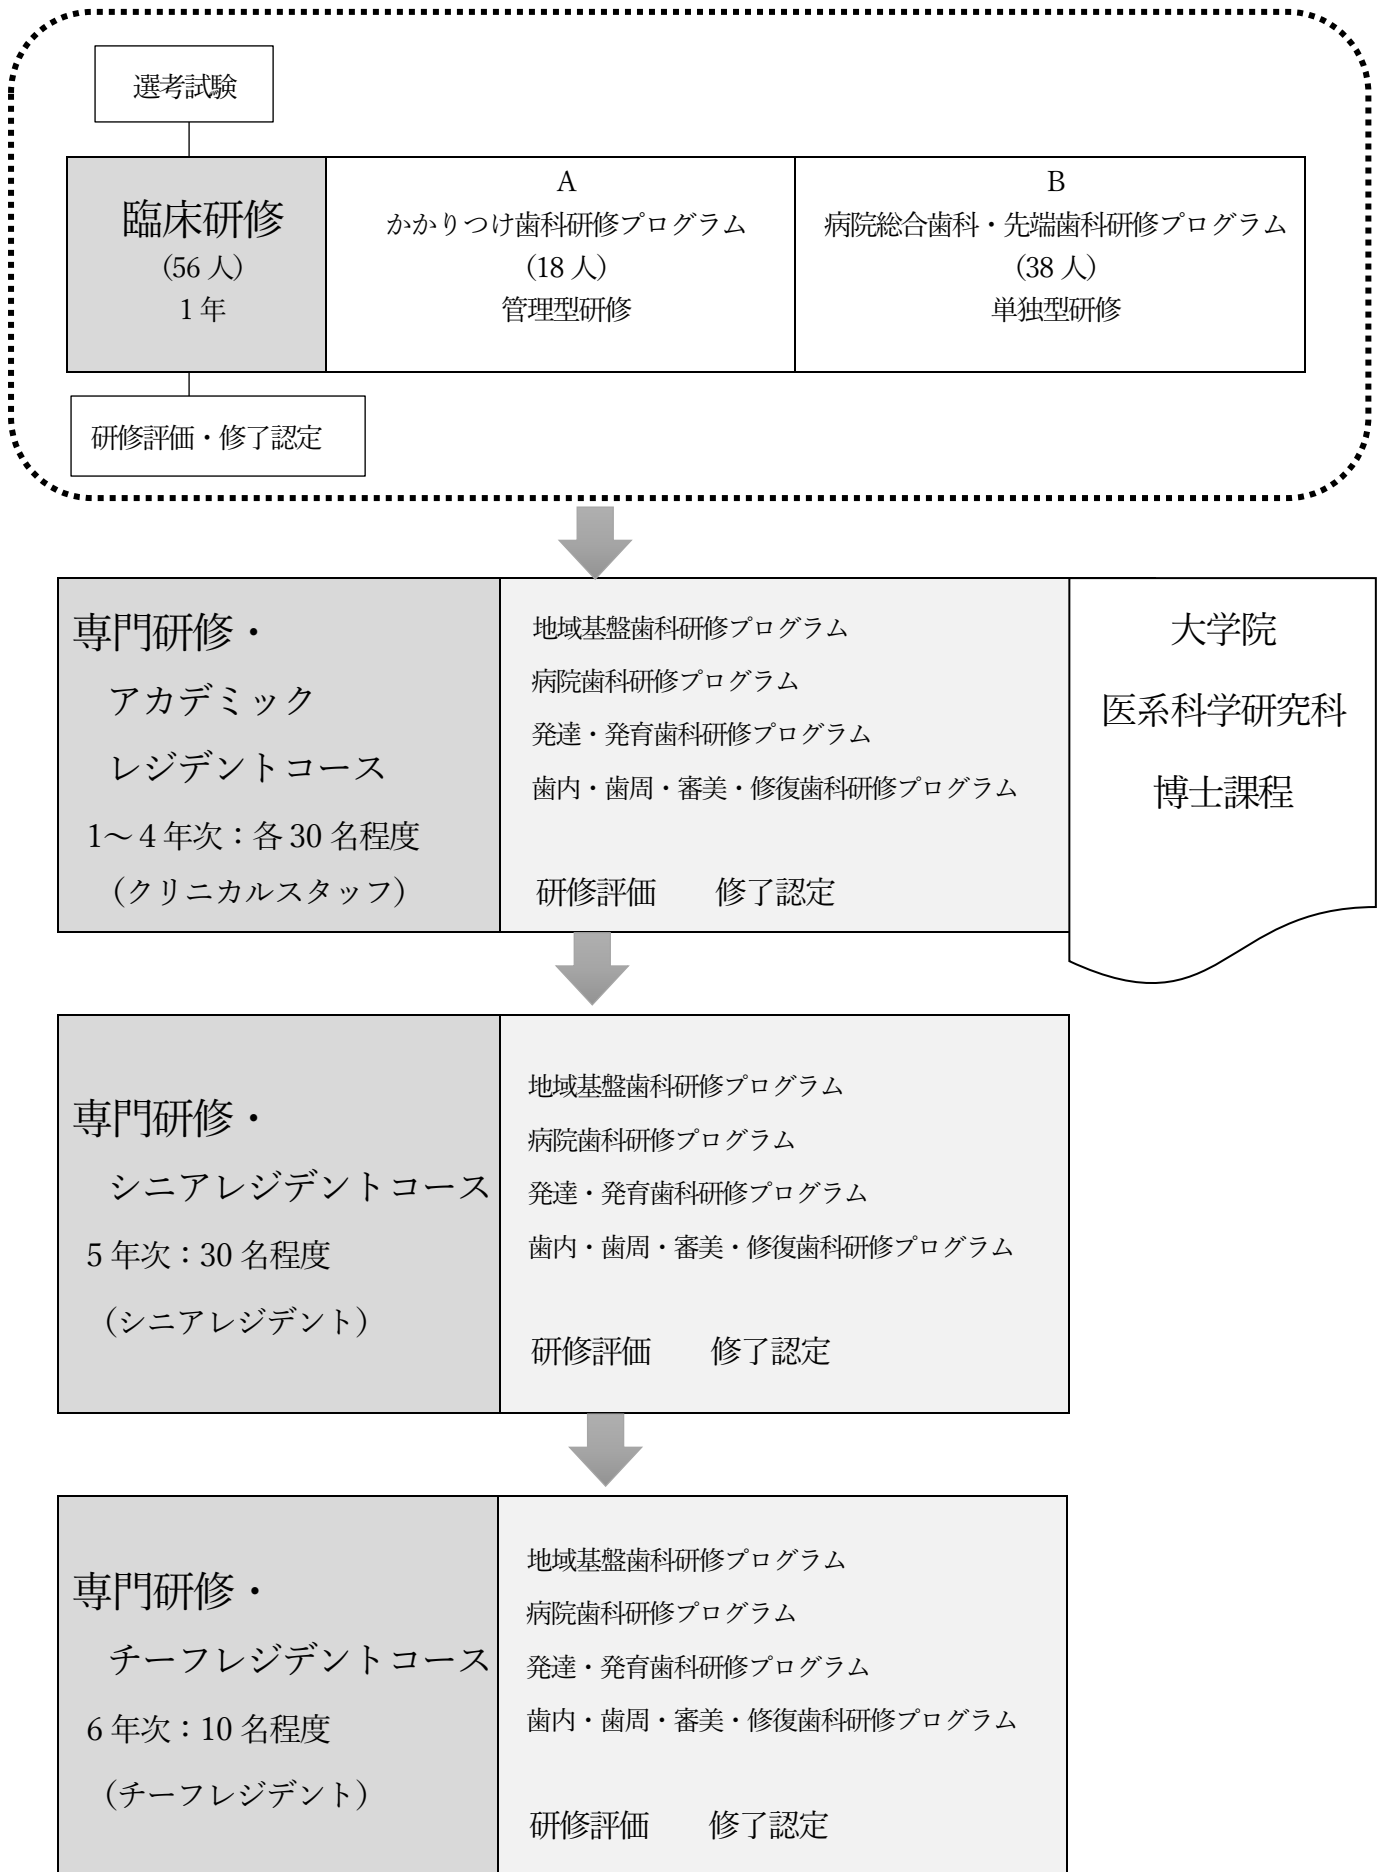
選考試験

臨床研修
（56 人）
1 年

A
かかりつけ歯科研修プログラム
（18 人）
管理型研修

B
病院総合歯科・先端歯科研修プログラム
（38 人）
単独型研修

研修評価・修了認定

専門研修・
アカデミック
レジデントコース
1～4 年次：各 30 名程度
（クリニカルスタッフ）

地域基盤歯科研修プログラム
病院歯科研修プログラム
発達・発育歯科研修プログラム
歯内・歯周・審美・修復歯科研修プログラム

研修評価　修了認定

大学院
医系科学研究科
博士課程

専門研修・
シニアレジデントコース
5 年次：30 名程度
（シニアレジデント）

地域基盤歯科研修プログラム
病院歯科研修プログラム
発達・発育歯科研修プログラム
歯内・歯周・審美・修復歯科研修プログラム

研修評価　修了認定

専門研修・
チーフレジデントコース
6 年次：10 名程度
（チーフレジデント）

地域基盤歯科研修プログラム
病院歯科研修プログラム
発達・発育歯科研修プログラム
歯内・歯周・審美・修復歯科研修プログラム

研修評価　修了認定